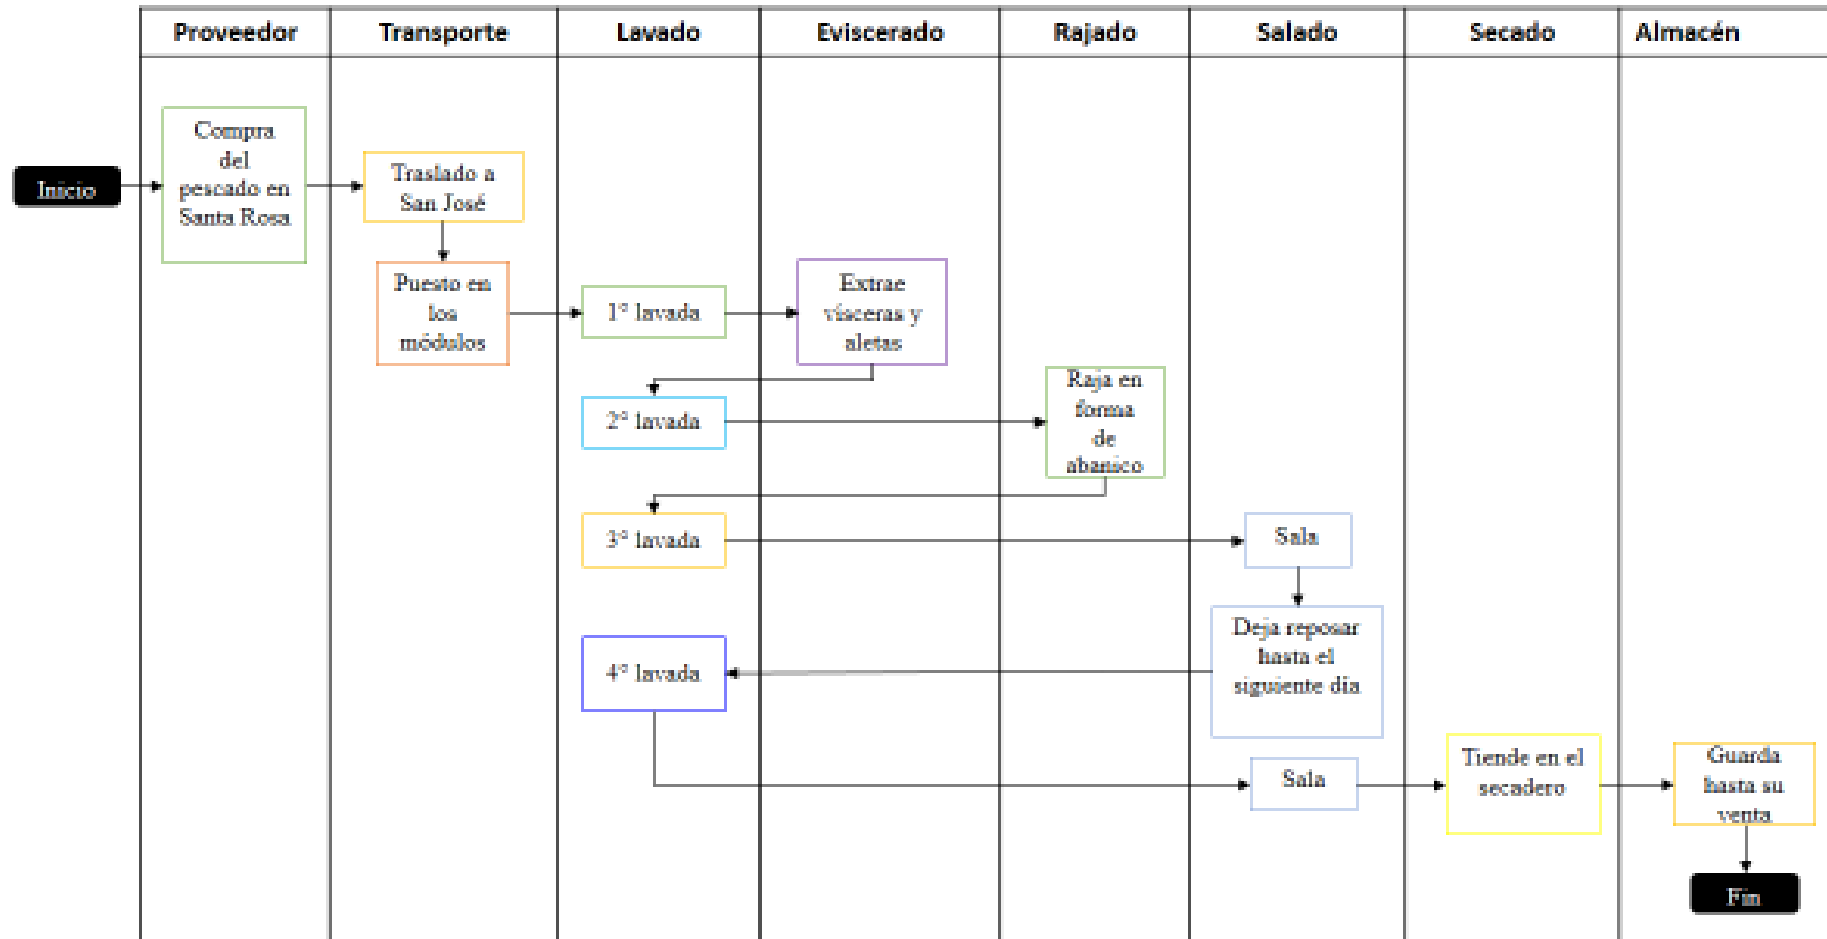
| Proveedor | Transporte | Lavado | Eviscerado | Rajado | Salado | Secado | Almacén |
|---|---|---|---|---|---|---|---|

Inicio

Compra del pescado en Santa Rosa

Traslado a San José

Puesto en los módulos

1° lavada

Extrae vísceras y aletas

2° lavada

Raja en forma de abanico

3° lavada

Sala

Deja reposar hasta el siguiente día

4° lavada

Sala

Tiende en el secadero

Guarda hasta su venta

Fin